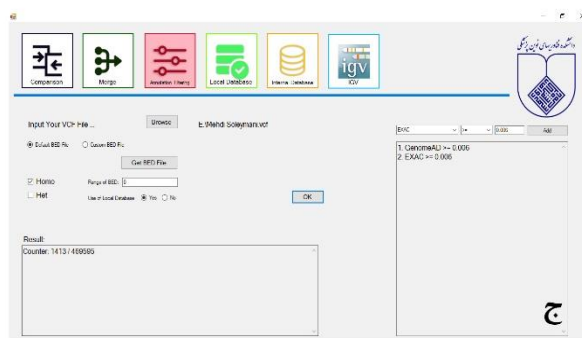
Comparison
Merge
Annotation Filtering
Local Database
Internal Database
igv
IGV

دانشگاه علوم پزشکی تهران

Input Your VCF File ...
Browse
E:\Mehdi Soleymani.vcf

Default BED File
Custom BED File
Get BED File

Homo
Het
Range of BED: 0
Use of Local Database
Yes
No
OK

EXAC
>=
0.006
Add

1. GenomeAD >= 0.006
2. EXAC >= 0.006

Result:
Counter: 1413 / 469586

ج